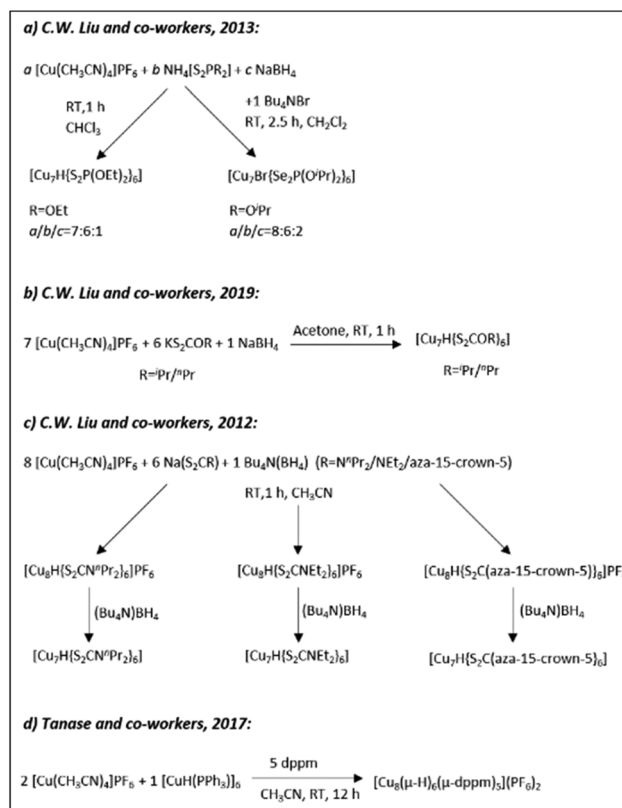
a) C.W. Liu and co-workers, 2013:

$a$ [Cu(CH$_3$CN)$_4$]PF$_6$ + $b$ NH$_4$[S$_2$PR$_2$] + $c$ NaBH$_4$

RT,1 h
CHCl$_3$

+1 Bu$_4$NBr
RT, 2.5 h, CH$_2$Cl$_2$

[Cu$_7$H{S$_2$P(OEt)$_2$}$_6$]

[Cu$_7$Br{Se$_2$P(O$^i$Pr)$_2$}$_6$]

R=OEt
$a/b/c$=7:6:1

R=O$^i$Pr
$a/b/c$=8:6:2

b) C.W. Liu and co-workers, 2019:

7 [Cu(CH$_3$CN)$_4$]PF$_6$ + 6 KS$_2$COR + 1 NaBH$_4$ Acetone, RT, 1 h [Cu$_7$H{S$_2$COR}$_6$]

R=$^i$Pr/$^n$Pr

R=$^i$Pr/$^n$Pr

c) C.W. Liu and co-workers, 2012:

8 [Cu(CH$_3$CN)$_4$]PF$_6$ + 6 Na(S$_2$CR) + 1 Bu$_4$N(BH$_4$) (R=N$^n$Pr$_2$/NEt$_2$/aza-15-crown-5)

RT,1 h, CH$_3$CN

[Cu$_8$H{S$_2$CN$^n$Pr$_2$}$_6$]PF$_6$

[Cu$_8$H{S$_2$CNEt$_2$}$_6$]PF$_6$

[Cu$_8$H{S$_2$C(aza-15-crown-5)}$_6$]PF

(Bu$_4$N)BH$_4$

(Bu$_4$N)BH$_4$

(Bu$_4$N)BH$_4$

[Cu$_7$H{S$_2$CN$^n$Pr$_2$}$_6$]

[Cu$_7$H{S$_2$CNEt$_2$}$_6$]

[Cu$_7$H{S$_2$C(aza-15-crown-5}$_6$]

d) Tanase and co-workers, 2017:

2 [Cu(CH$_3$CN)$_4$]PF$_6$ + 1 [CuH(PPh$_3$)]$_6$ 5 dppm CH$_3$CN, RT, 12 h [Cu$_8$($\mu$-H)$_6$($\mu$-dppm)$_5$](PF$_6$)$_2$